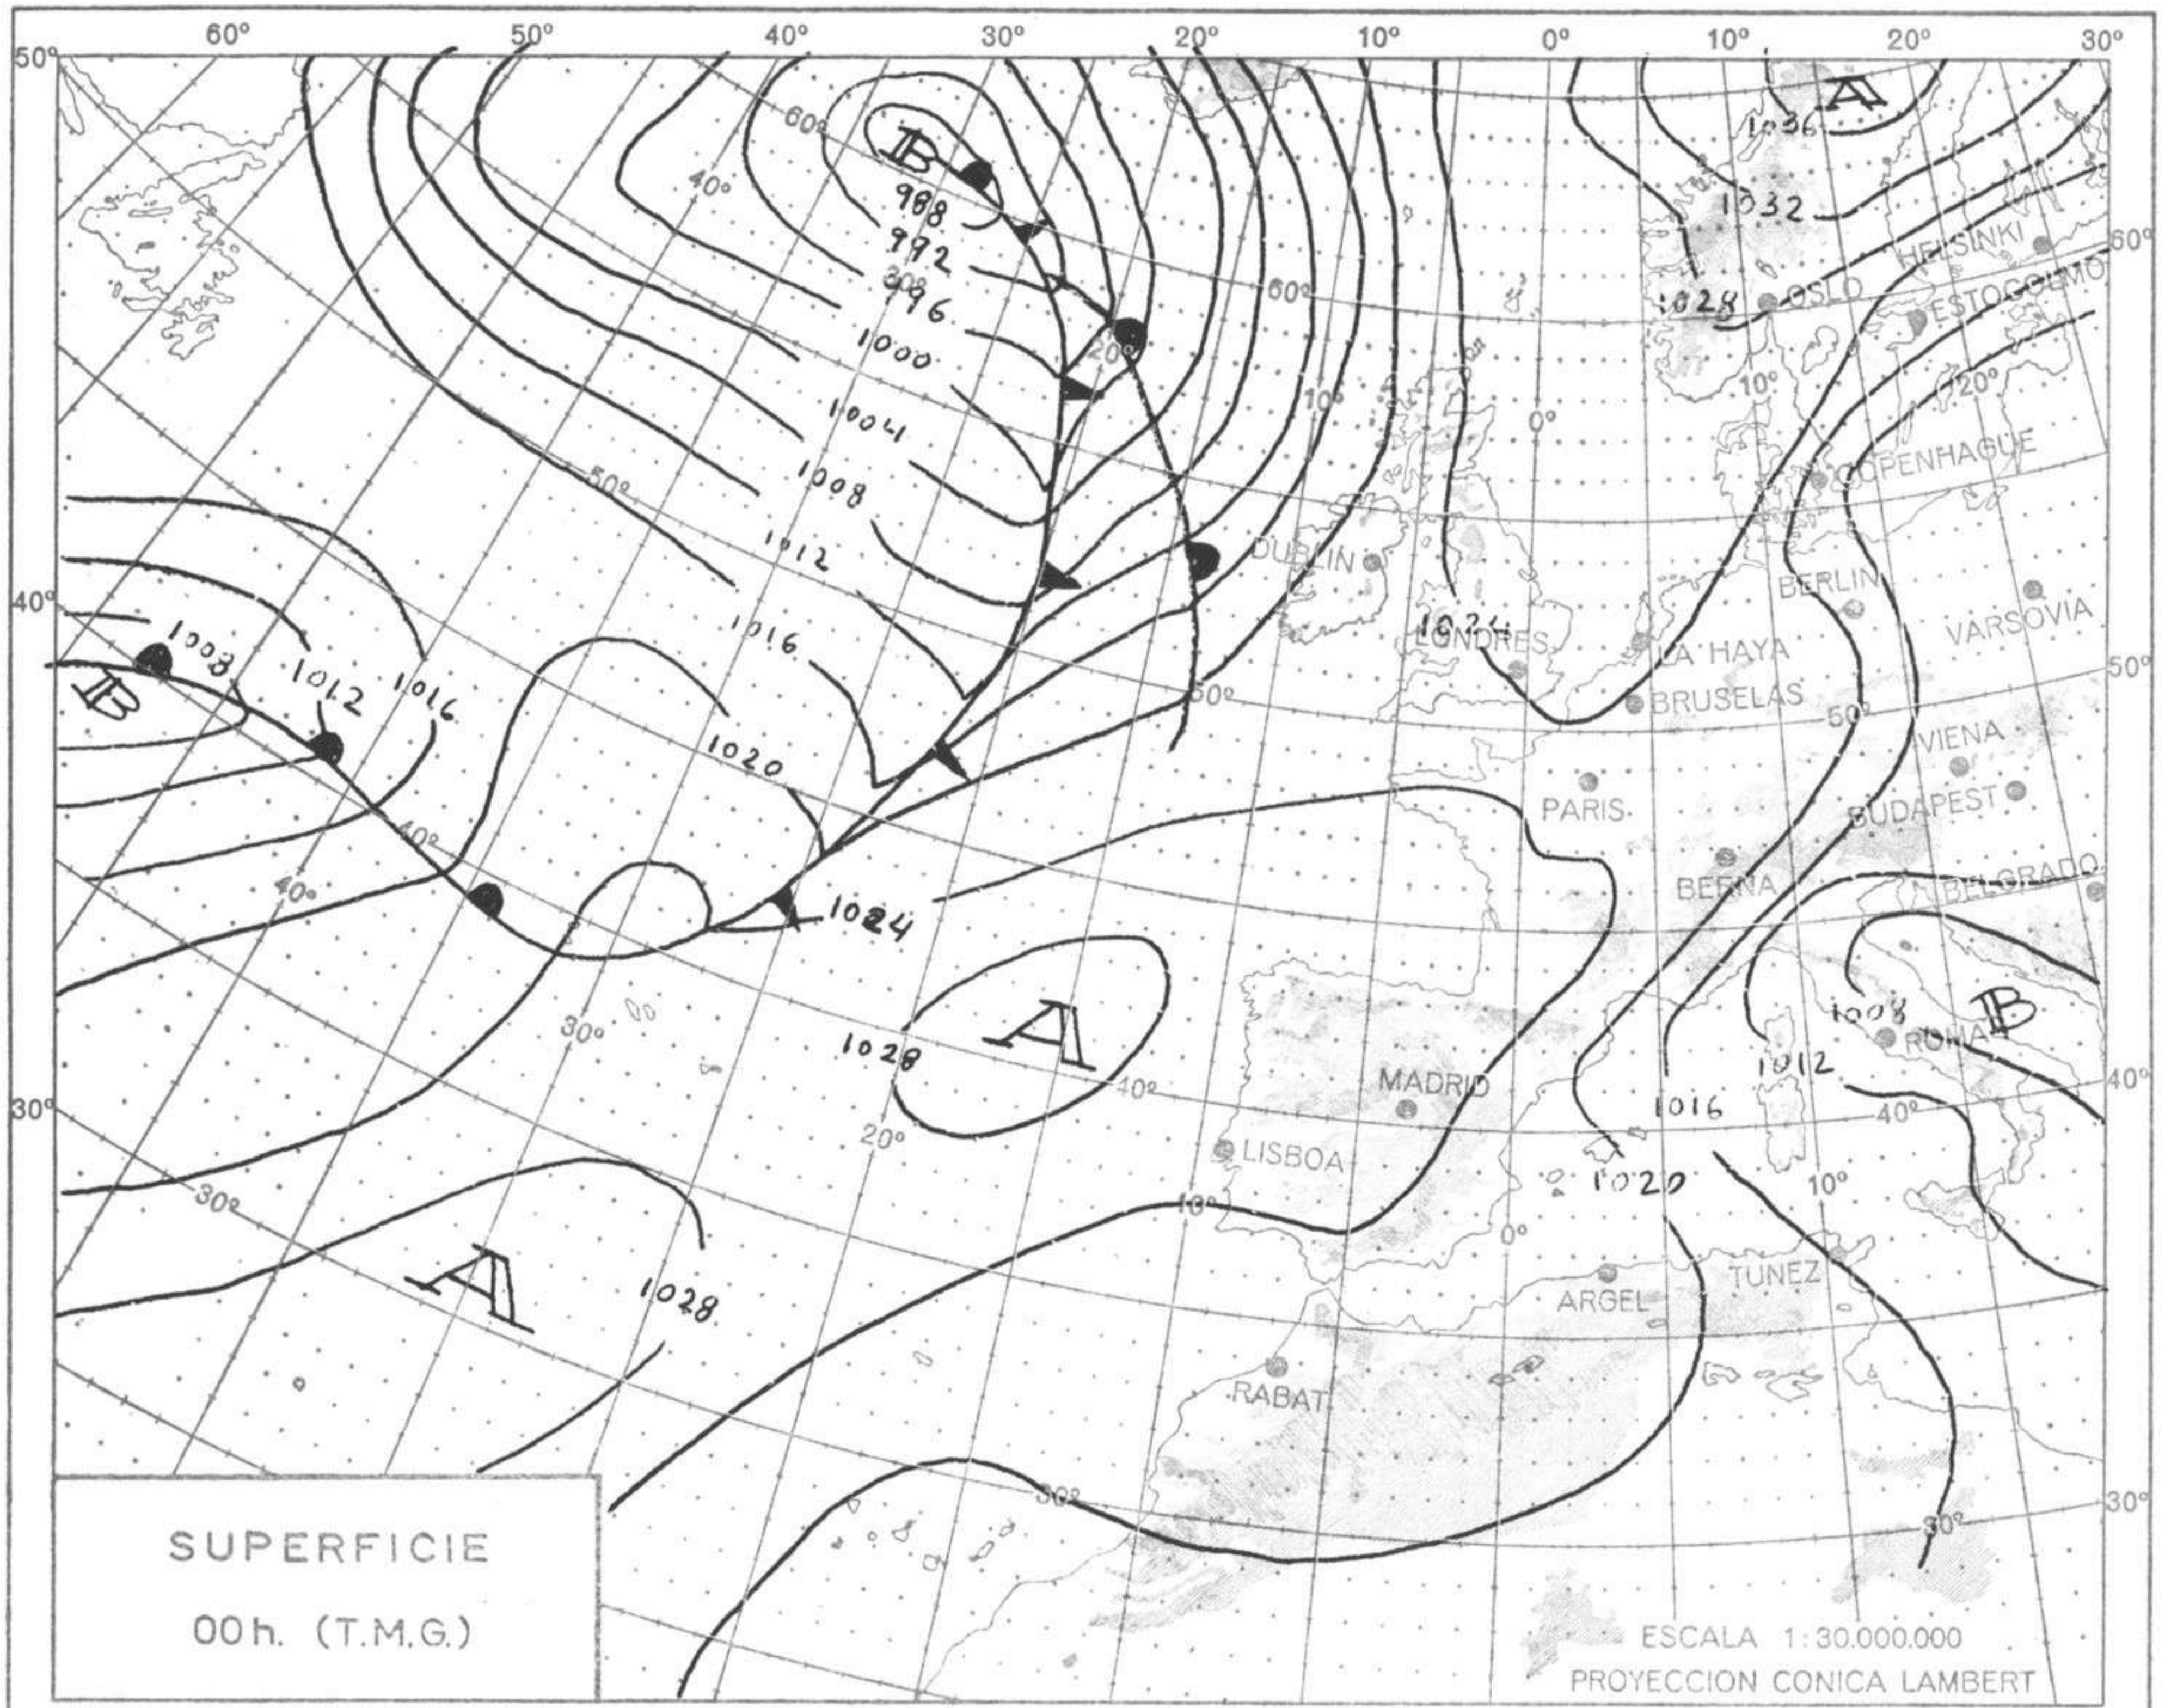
60º 50º 40º 30º 20º 10º 0º 10º 20º 30º

50º

40º

30º

60º

50º

40º

30º

B
988
992
996
1000
1004
1008
1012
1016
1020
1024
1028

A
1036
1032
1028
OSLO
HELSINKI
ESTOCOLMO
COPENHAGUE
DUBLIN
LONDRES
1024
LA HAYA
BRUSELAS
BERLIN
VARSOVIA
VIENA
BUDAPEST
PARIS
BERNA
BELGRADO

B
1008
1012
1016

A
1028

B
1008
ROMA
1012
1016
1020
MADRID
LISBOA
ARGEL
TUNEZ
RABAT

A
1028

60º
40º
30º
20º
10º
0º
50º
60º
40º
30º
20º
10º
0º
50º
20º
10º
40º
30º
20º
10º
30º
10º
0º
30º

SUPERFICIE
00h. (T.M.G.)

ESCALA 1:30.000.000
PROYECCION CONICA LAMBERT